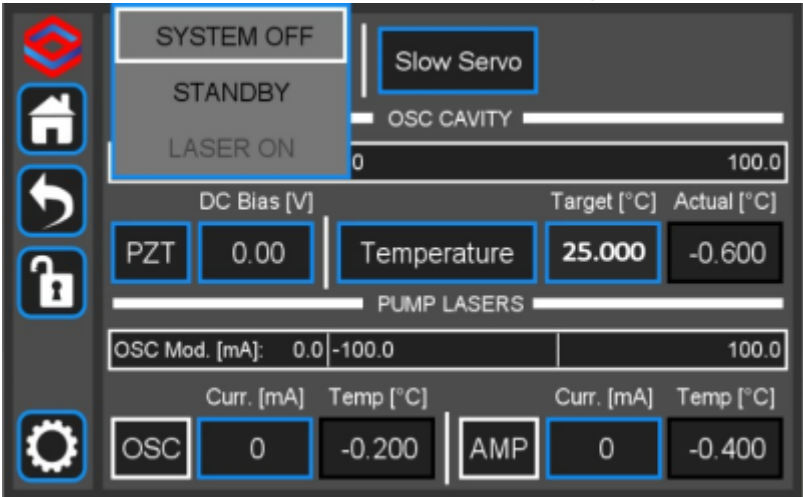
SYSTEM OFF
STANDBY
LASER ON

Slow Servo

OSC CAVITY

0
100.0

DC Bias [V]
PZT
0.00

Temperature
Target [°C]
25.000
Actual [°C]
-0.600

PUMP LASERS

OSC Mod. [mA]: 0.0
-100.0
100.0

Curr. [mA]
Temp [°C]
OSC
0
-0.200

Curr. [mA]
Temp [°C]
AMP
0
-0.400